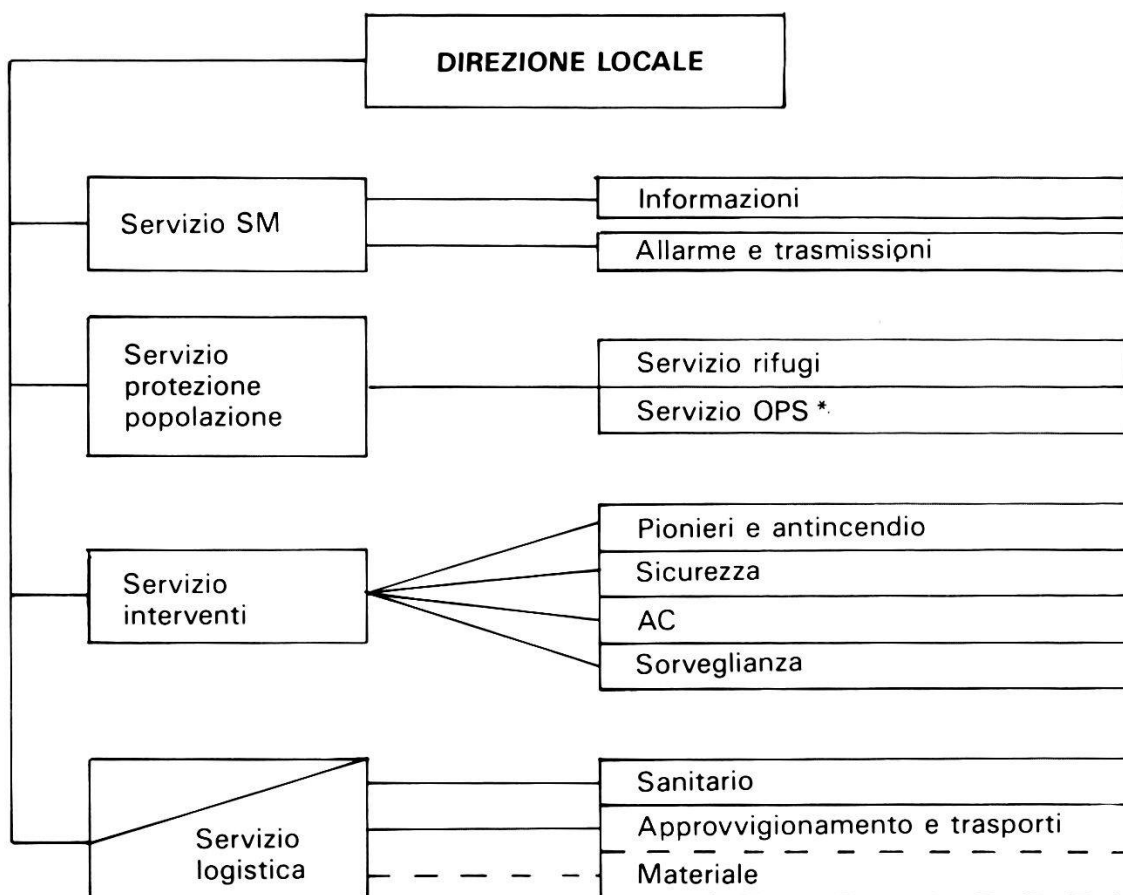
DIREZIONE LOCALE

Servizio SM

Informazioni

Allarme e trasmissioni

Servizio protezione popolazione

Servizio rifugi

Servizio OPS *

Servizio interventi

Pionieri e antincendio

Sicurezza

AC

Sorveglianza

Servizio logistica

Sanitario

Approvvigionamento e trasporti

Materiale